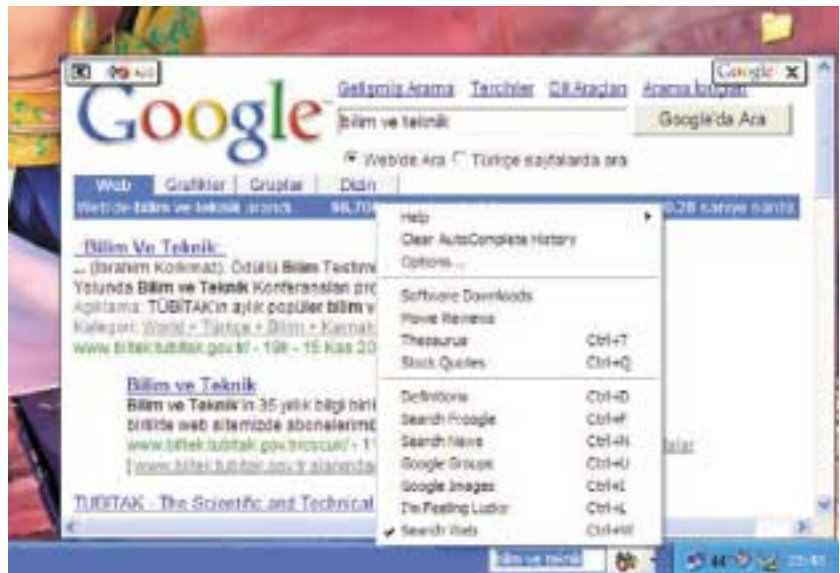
Google

Gelişmiş Arama Tercihler Dil Araçları Arama İpuçları

Google X

bilim ve teknik

Google'da Ara

Web'de Ara Türkçe sayfalarda ara

Web Grafikler Gruplar Dizin

Web'de bilim ve teknik aranıdı 96,70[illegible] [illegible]0,28 saniye sürdü

Bilim Ve Teknik

... (İbrahim Kolkmaz): Ödüllü Bilim Testimi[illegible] Yolunda Bilim ve Teknik Konferansları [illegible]

Açıklama: TÜBİTAK'ın aylık popüler bilim v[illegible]

Kategori: World > Türkçe > Bilim > Kaynak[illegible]

www.biltek.tubitak.gov.tr/ - 19k - 15 Kas 20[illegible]

Bilim ve Teknik

Bilim ve Teknik'in 35 yıllık bilgi biri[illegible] birlikte web sitemizde abonelerimi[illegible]

www.biltek.tubitak.gov.tr/ocuk/ - 1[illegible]

[ www.biltek.tubitak.gov.tr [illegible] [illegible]lar

TÜBİTAK - The Scientific and Technical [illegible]

Help

Clear AutoComplete History

Options...

Software Downloads

Movie Reviews

Thesaurus Ctrl+T

Stock Quotes Ctrl+Q

Definitions Ctrl+D

Search Froogle Ctrl+F

Search News Ctrl+N

Google Groups Ctrl+U

Google Images Ctrl+I

I'm Feeling Lucky Ctrl+L

Search Web Ctrl+W

bilim ve teknik

23:40